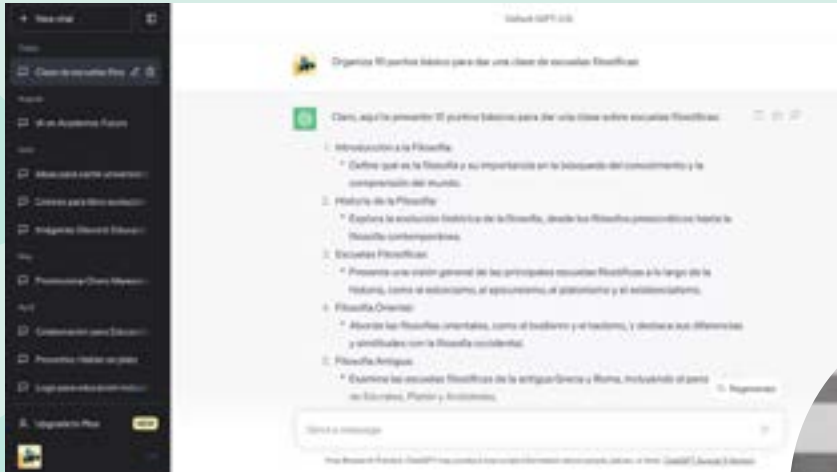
+ New chat

Today

Clase de escuelas filos

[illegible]

IA en Academias Futuro

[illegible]

Ideas para cartel universitario

Criterios para libro evaluación

Imágenes Discord: Educación

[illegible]

Promocionar Clases Maestr

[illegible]

Colaboración para Educación

Proverbio: Hablar en plata

Logo para educación indígena

Upgrade to Plus NEW

Default (GPT-3.5)

Organiza 10 puntos básico para dar una clase de escuelas filosóficas

Claro, aquí te presento 10 puntos básicos para dar una clase sobre escuelas filosóficas:

1. Introducción a la Filosofía:
* Define qué es la filosofía y su importancia en la búsqueda del conocimiento y la comprensión del mundo.
2. Historia de la Filosofía:
* Explora la evolución histórica de la filosofía, desde los filósofos presocráticos hasta la filosofía contemporánea.
3. Escuelas Filosóficas:
* Presenta una visión general de las principales escuelas filosóficas a lo largo de la historia, como el estoicismo, el epicureísmo, el platonismo y el existencialismo.
4. Filosofía Oriental:
* Aborda las filosofías orientales, como el budismo y el taoísmo, y destaca sus diferencias y similitudes con la filosofía occidental.
5. Filosofía Antigua:
* Examina las escuelas filosóficas de la antigua Grecia y Roma, incluyendo el pensamiento de Sócrates, Platón y Aristóteles.

Regenerate

Send a message

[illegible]